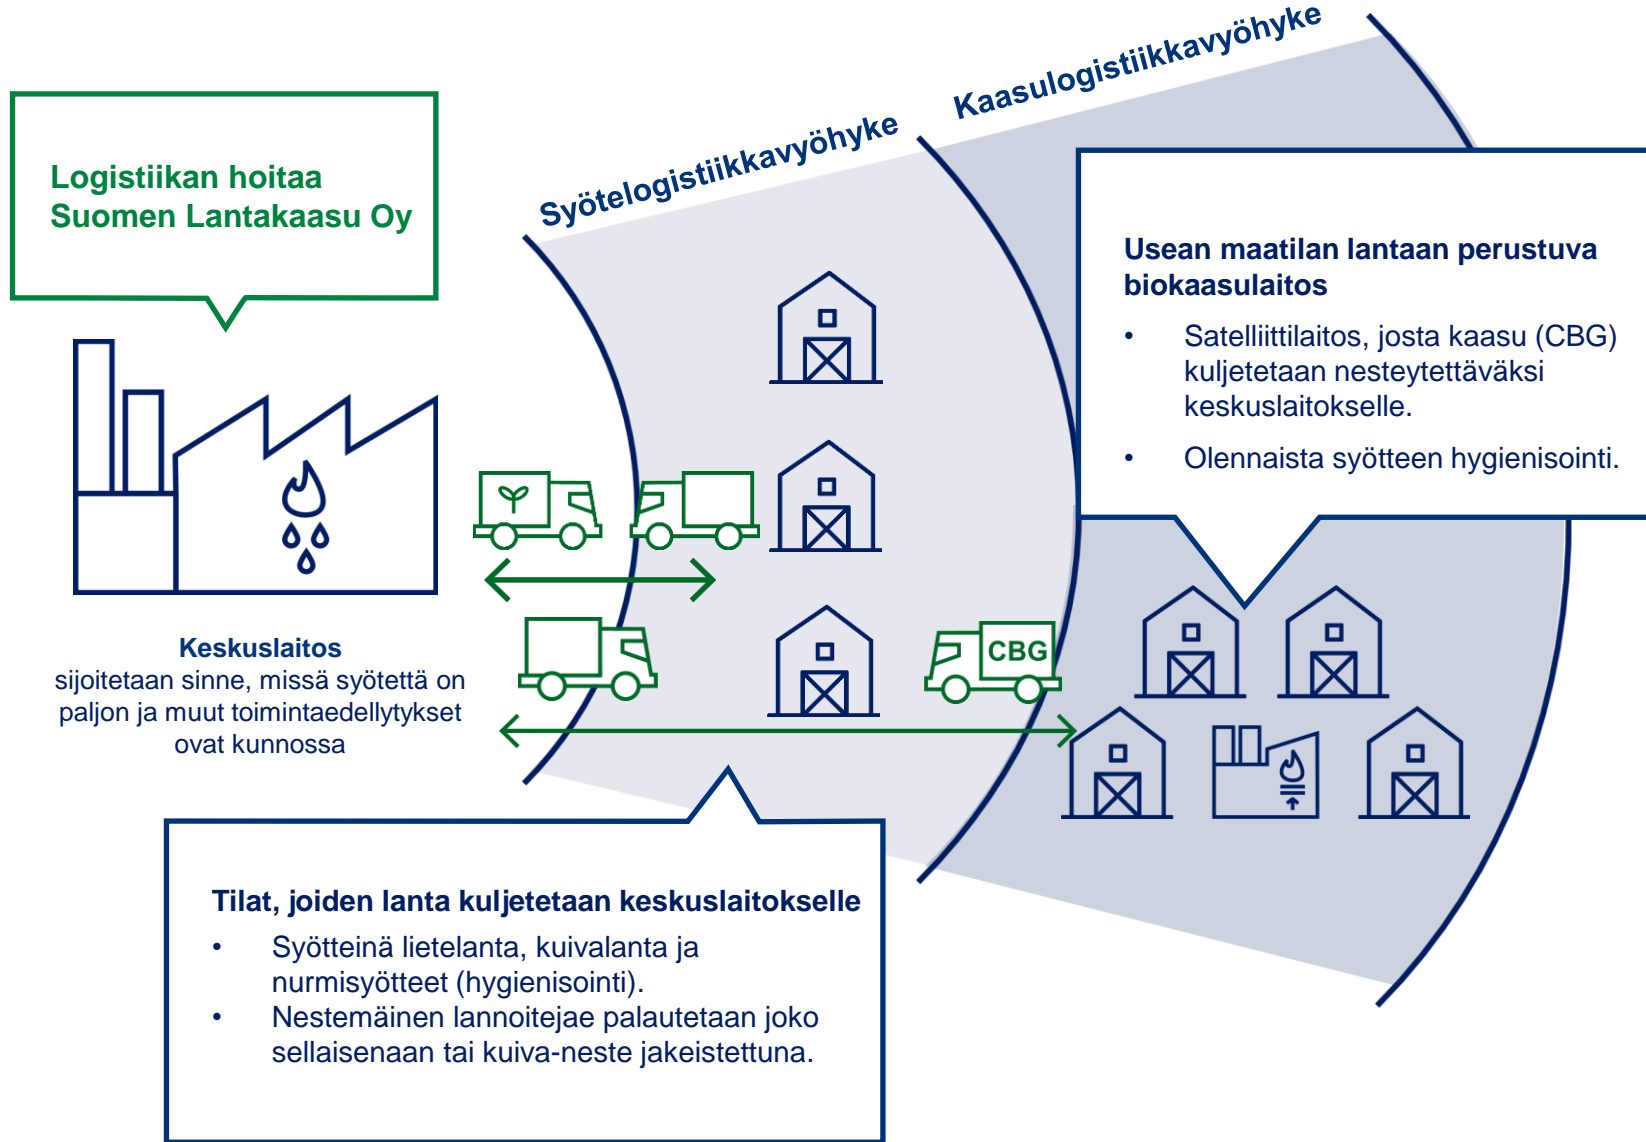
Logistiikan hoitaa Suomen Lantakaasu Oy

Syötelogistiikkavyöhyke

Kaasulogistiikkavyöhyke

Usean maatilan lantaan perustuva biokaasulaitos

- Satelliittilaitos, josta kaasu (CBG) kuljetetaan nesteytettäväksi keskuslaitokselle.
- Olennaista syötteen hygienisointi.

CBG

Keskuslaitos
sijoitetaan sinne, missä syötettä on paljon ja muut toimintaedellytykset ovat kunnossa

Tilat, joiden lanta kuljetetaan keskuslaitokselle

- Syötteinä lietelanta, kuivalanta ja nurmisyötteet (hygienisointi).
- Nestemäinen lannoitejae palautetaan joko sellaisenaan tai kuiva-neste jakeistettuna.